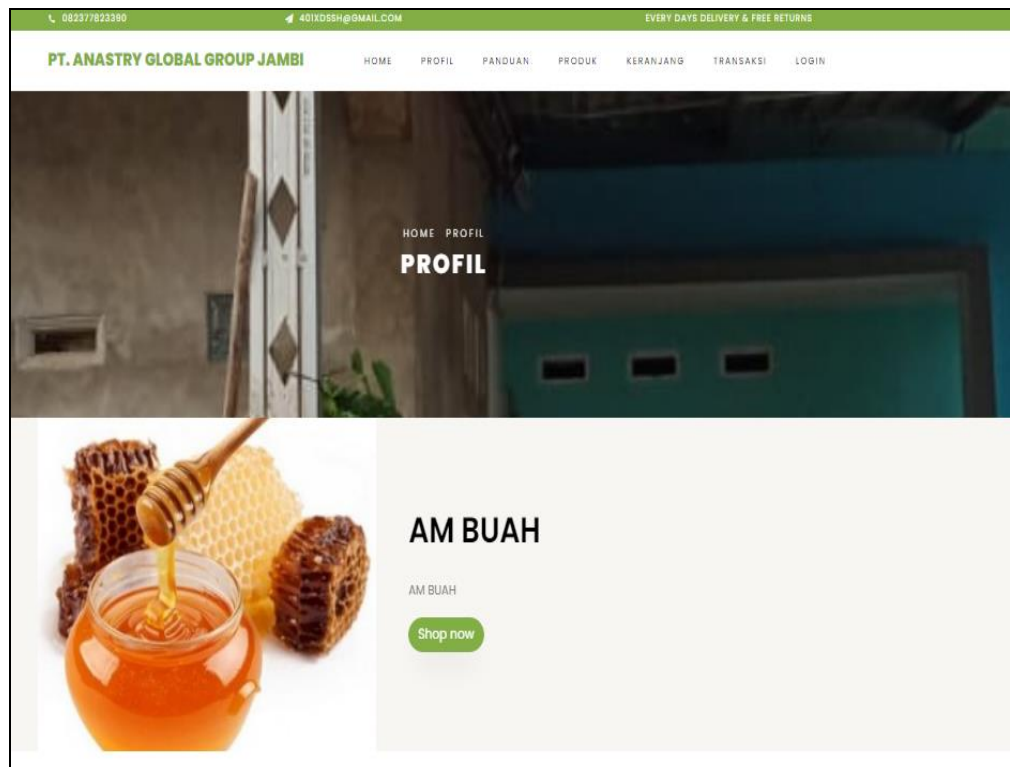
082377823390 401XD5SH@GMAIL.COM EVERY DAYS DELIVERY & FREE RETURNS

PT. ANASTRY GLOBAL GROUP JAMBI

HOME PROFIL PANDUAN PRODUK KERANJANG TRANSAKSI LOGIN

HOME PROFIL

PROFIL

AM BUAH

AM BUAH

Shop now